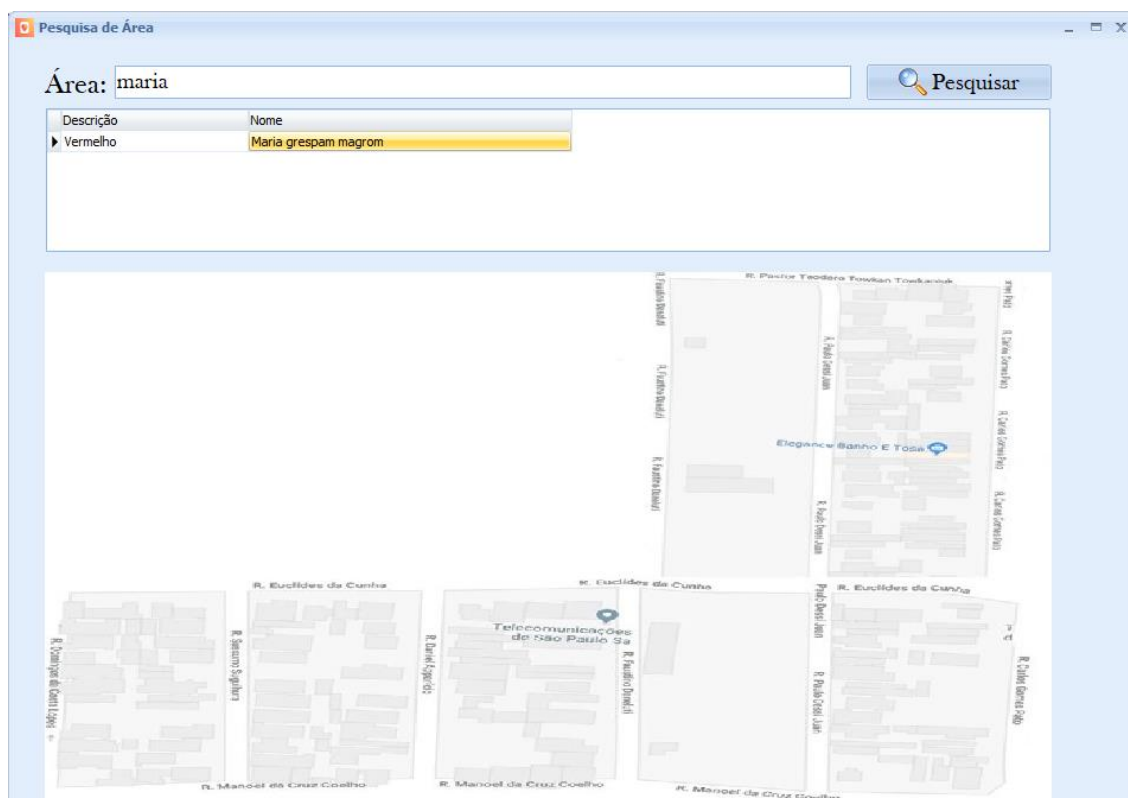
Pesquisa de Área

Área: maria

Pesquisar

| Descrição | Nome |
|---|---|
| Vermelho | Maria grespam magrom |

R. Pastor Teodoro Fowlan Toekanok

R. Faustino Dinaldi

R. Faustino Dinaldi

R. Faustino Dinaldi

R. Paulo Cesar Juan

R. Carlos Gomes Pais

R. Carlos Gomes Pais

R. Carlos Gomes Pais

Elegance Banho E Tosa

R. Paulo Freire Juan

R. Euclides da Cunha

R. Euclides da Cunha

R. Euclides da Cunha

Telecomunicações de São Paulo Sa

R. Domingos da Costa Lopes

R. Samuel Sigolfara

R. Daniel Egídio

R. Faustino Dinaldi

Paulo Dessi Juan

R. Paulo Cesar Juan

R. Carlos Gomes Pablo

R. Manoel da Cruz Coelho

R. Manoel da Cruz Coelho

R. Manoel da Cruz Coelho